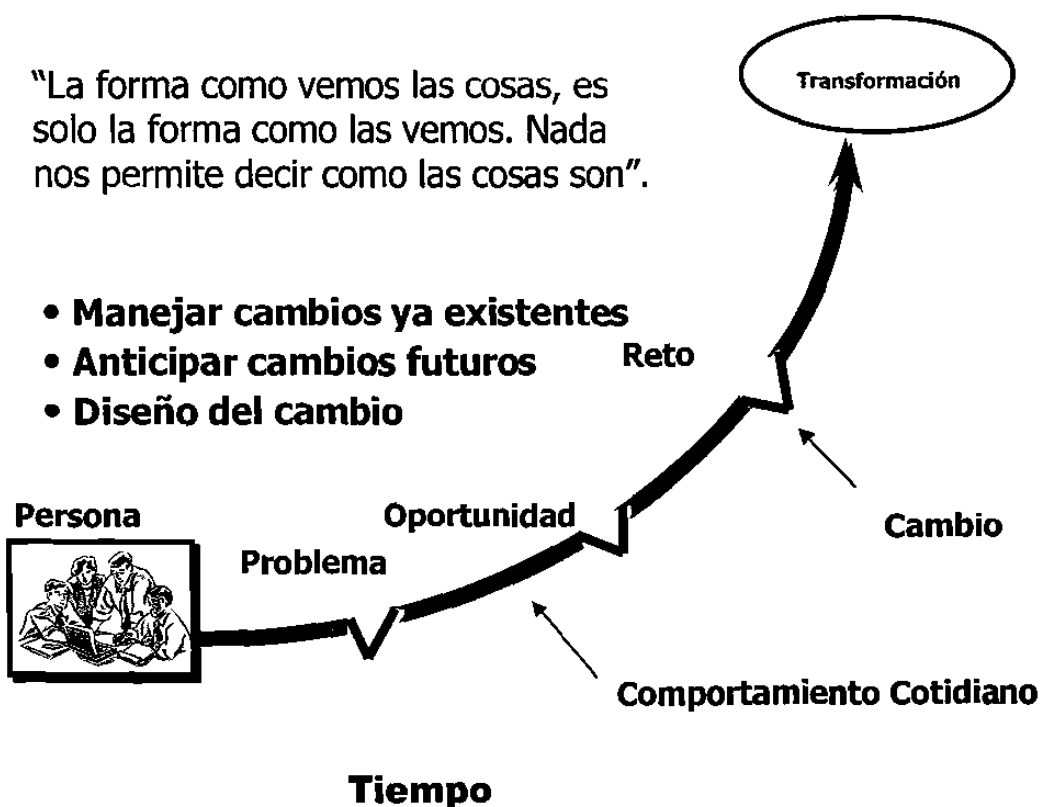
"La forma como vemos las cosas, es solo la forma como las vemos. Nada nos permite decir como las cosas son".

Transformación

• Manejar cambios ya existentes
• Anticipar cambios futuros
• Diseño del cambio

Reto

Persona

Oportunidad

Problema

Cambio

Comportamiento Cotidiano

Tiempo